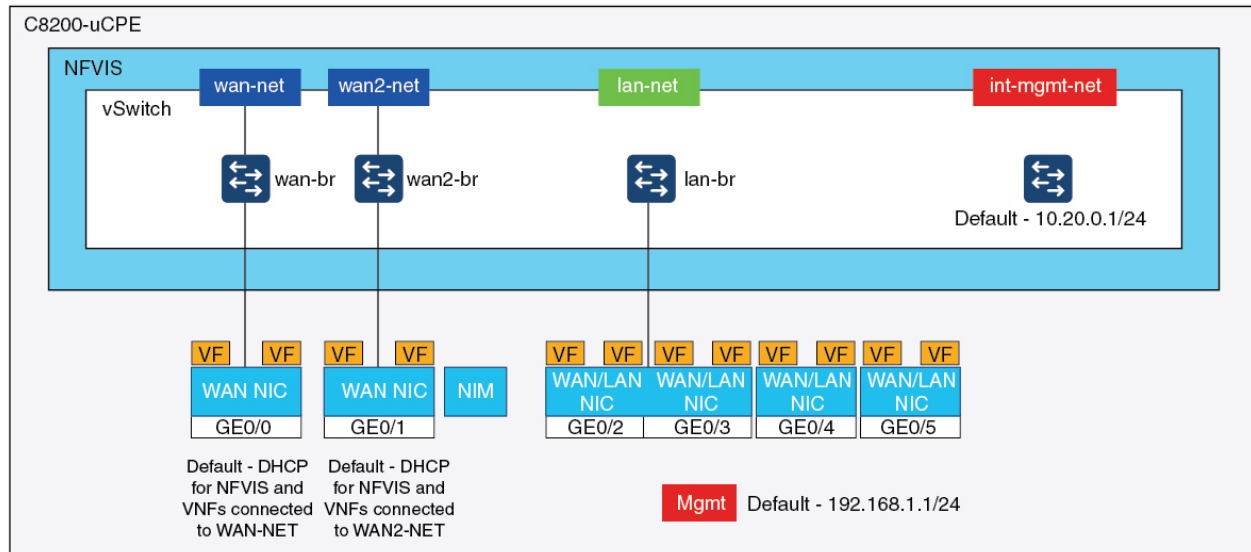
C8200-uCPE

NFVIS

wan-net

wan2-net

lan-net

int-mgmt-net

vSwitch

wan-br

wan2-br

lan-br

Default - 10.20.0.1/24

VF VF

WAN NIC

GE0/0

VF VF

WAN NIC

GE0/1

NIM

VF VF

WAN/LAN NIC

VF VF

WAN/LAN NIC

GE0/2 GE0/3

VF VF

WAN/LAN NIC

GE0/4

VF VF

WAN/LAN NIC

GE0/5

Default - DHCP for NFVIS and VNFs connected to WAN-NET

Default - DHCP for NFVIS and VNFs connected to WAN2-NET

Mgmt

Default - 192.168.1.1/24